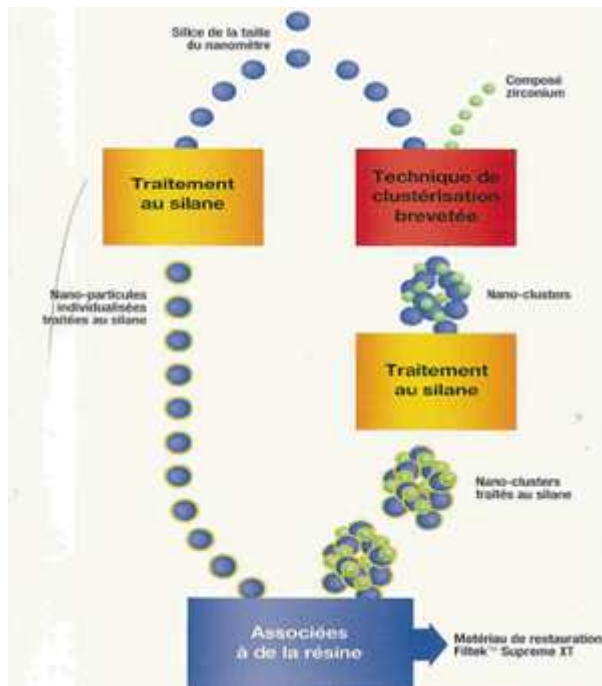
Silice de la taille du nanomètre

Composé zirconium

Traitement au silane

Technique de clustérisation brevetée

Nano-particules individualisées traitées au silane

Nano-clusters

Traitement au silane

Nano-clusters traités au silane

Associées à de la résine

Matériau de restauration Filtek™ Supreme XT